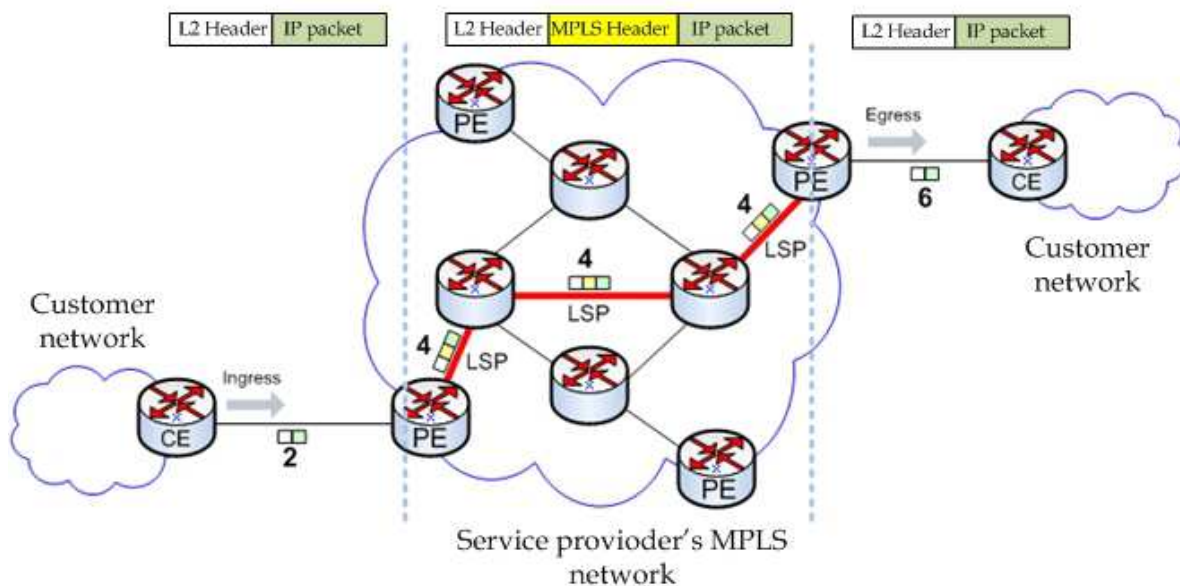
| L2 Header | IP packet |
|---|---|

| L2 Header | MPLS Header | IP packet |
|---|---|---|

| L2 Header | IP packet |
|---|---|

PE

Egress

PE

CE

6

4

LSP

Customer network

4

LSP

Customer network

4

LSP

Ingress

CE

PE

2

PE

Service provioder's MPLS network